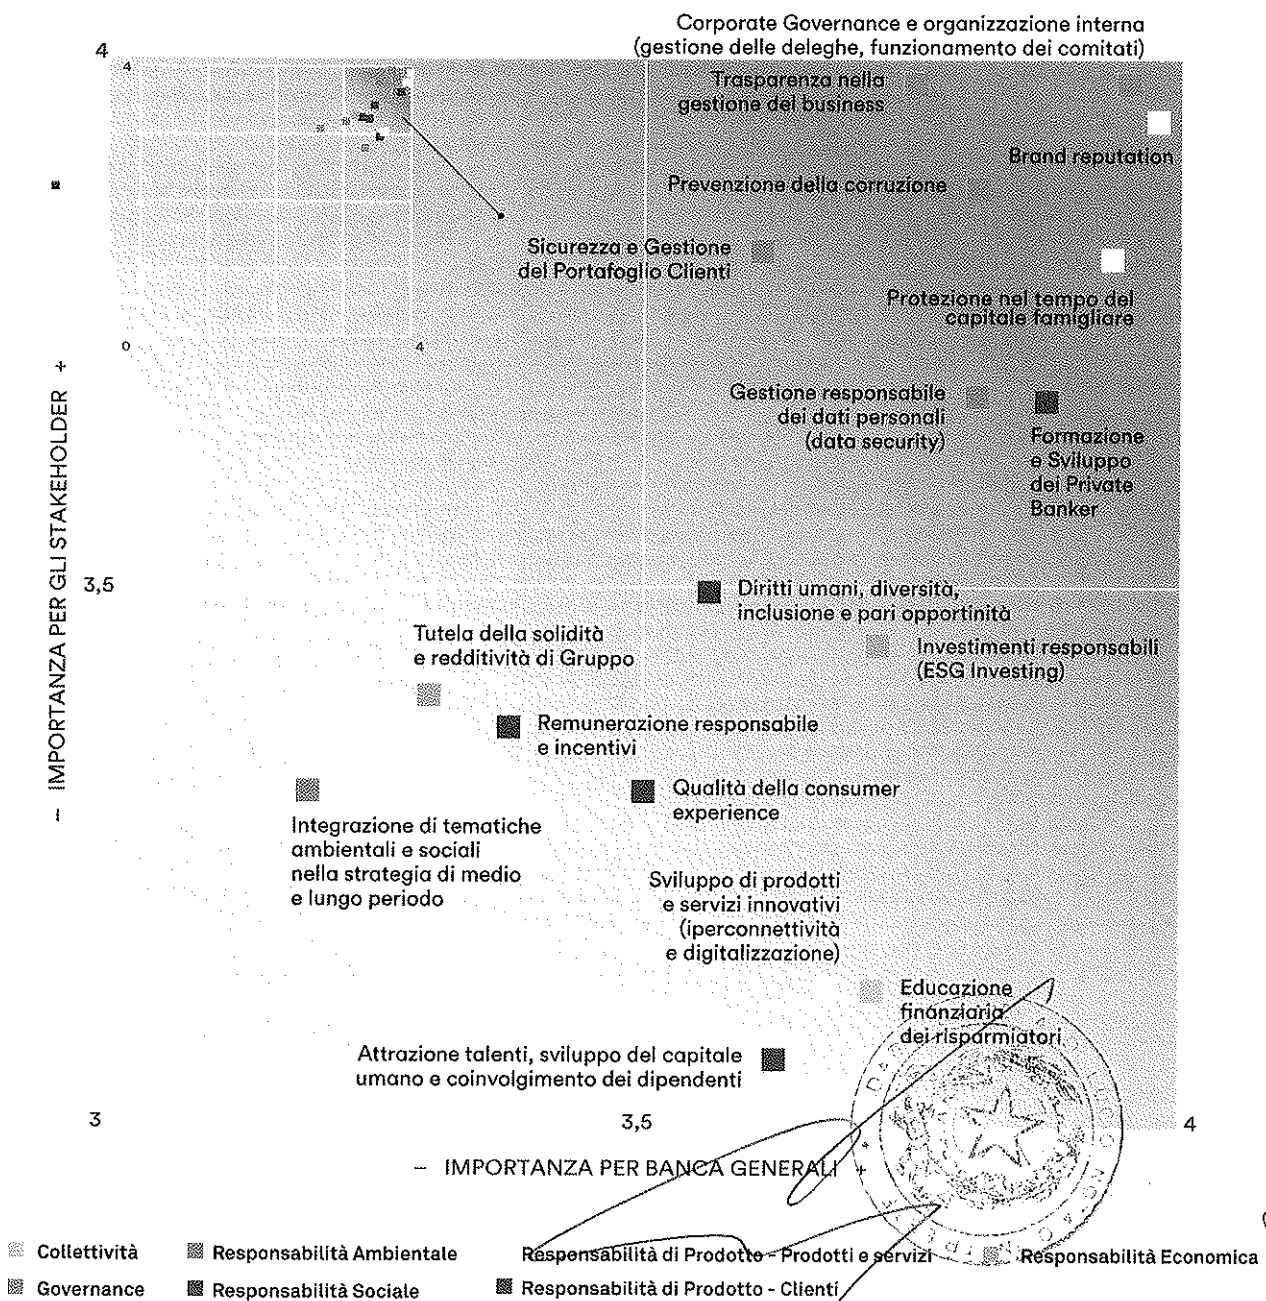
Corporate Governance e organizzazione interna (gestione delle deleghe, funzionamento dei comitati)

4

4

Trasparenza nella gestione dei business

Brand reputation

Prevenzione della corruzione

Sicurezza e Gestione del Portafoglio Clienti

Protezione nel tempo del capitale famigliare

0

4

Gestione responsabile dei dati personali (data security)

Formazione e Sviluppo dei Private Banker

3,5

Diritti umani, diversità, inclusione e pari opportinità

Tutela della solidità e redditività di Gruppo

Investimenti responsabili (ESG Investing)

Remunerazione responsabile e incentivi

Qualità della consumer experience

Integrazione di tematiche ambientali e sociali nella strategia di medio e lungo periodo

Sviluppo di prodotti e servizi innovativi (iperconnettività e digitalizzazione)

Educazione finanziaria dei risparmiatori

Attrazione talenti, sviluppo del capitale umano e coinvolgimento dei dipendenti

– IMPORTANZA PER GLI STAKEHOLDER +

3

3,5

4

– IMPORTANZA PER BANCA GENERALI +

Collettività
Responsabilità Ambientale
Responsabilità di Prodotto - Prodotti e servizi
Responsabilità Economica
Governance
Responsabilità Sociale
Responsabilità di Prodotto - Clienti